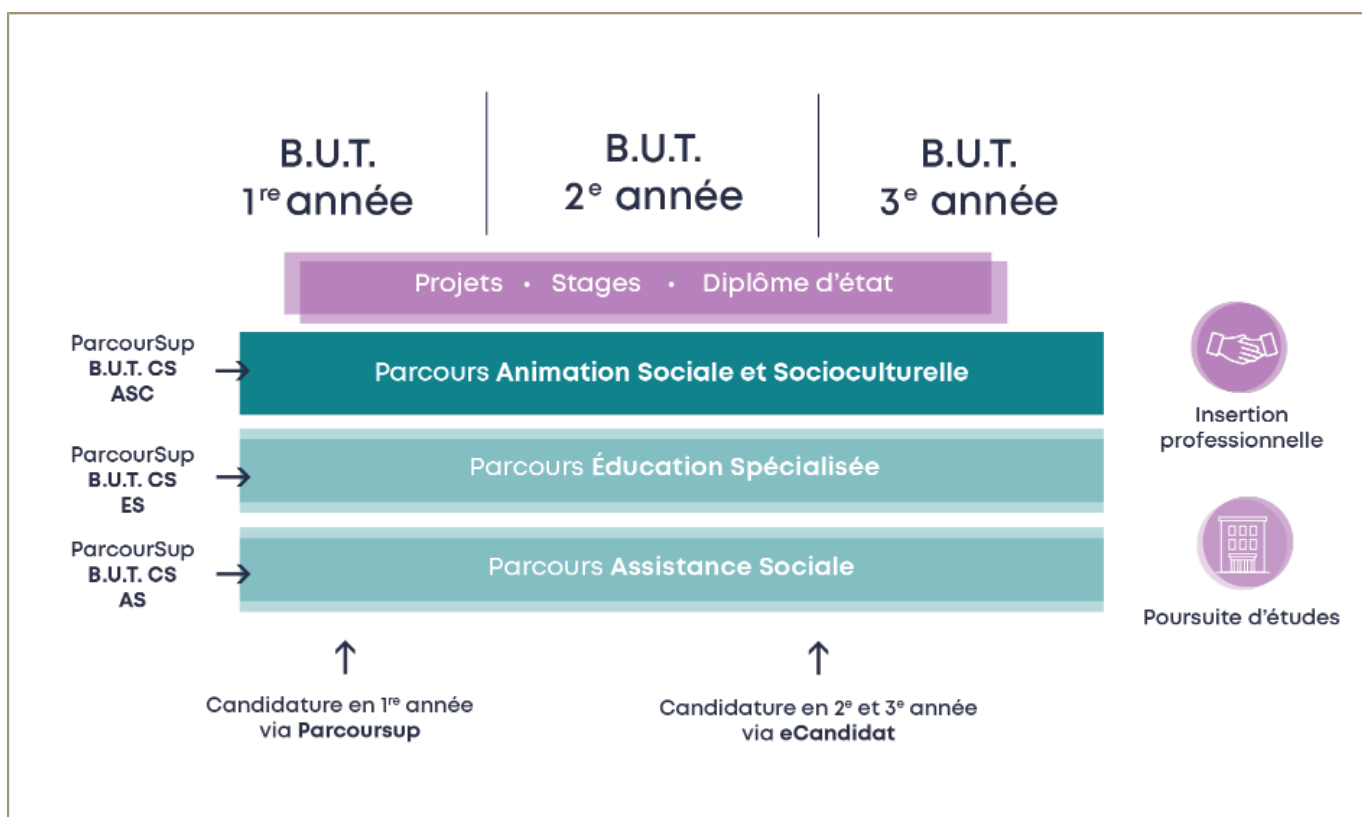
B.U.T. 1$^{re}$ année

B.U.T. 2$^{e}$ année

B.U.T. 3$^{e}$ année

Projets • Stages • Diplôme d'état

ParcourSup B.U.T. CS ASC → Parcours Animation Sociale et Socioculturelle

ParcourSup B.U.T. CS ES → Parcours Éducation Spécialisée

ParcourSup B.U.T. CS AS → Parcours Assistance Sociale

Insertion professionnelle

Poursuite d'études

↑ Candidature en 1$^{re}$ année via Parcoursup

↑ Candidature en 2$^{e}$ et 3$^{e}$ année via eCandidat